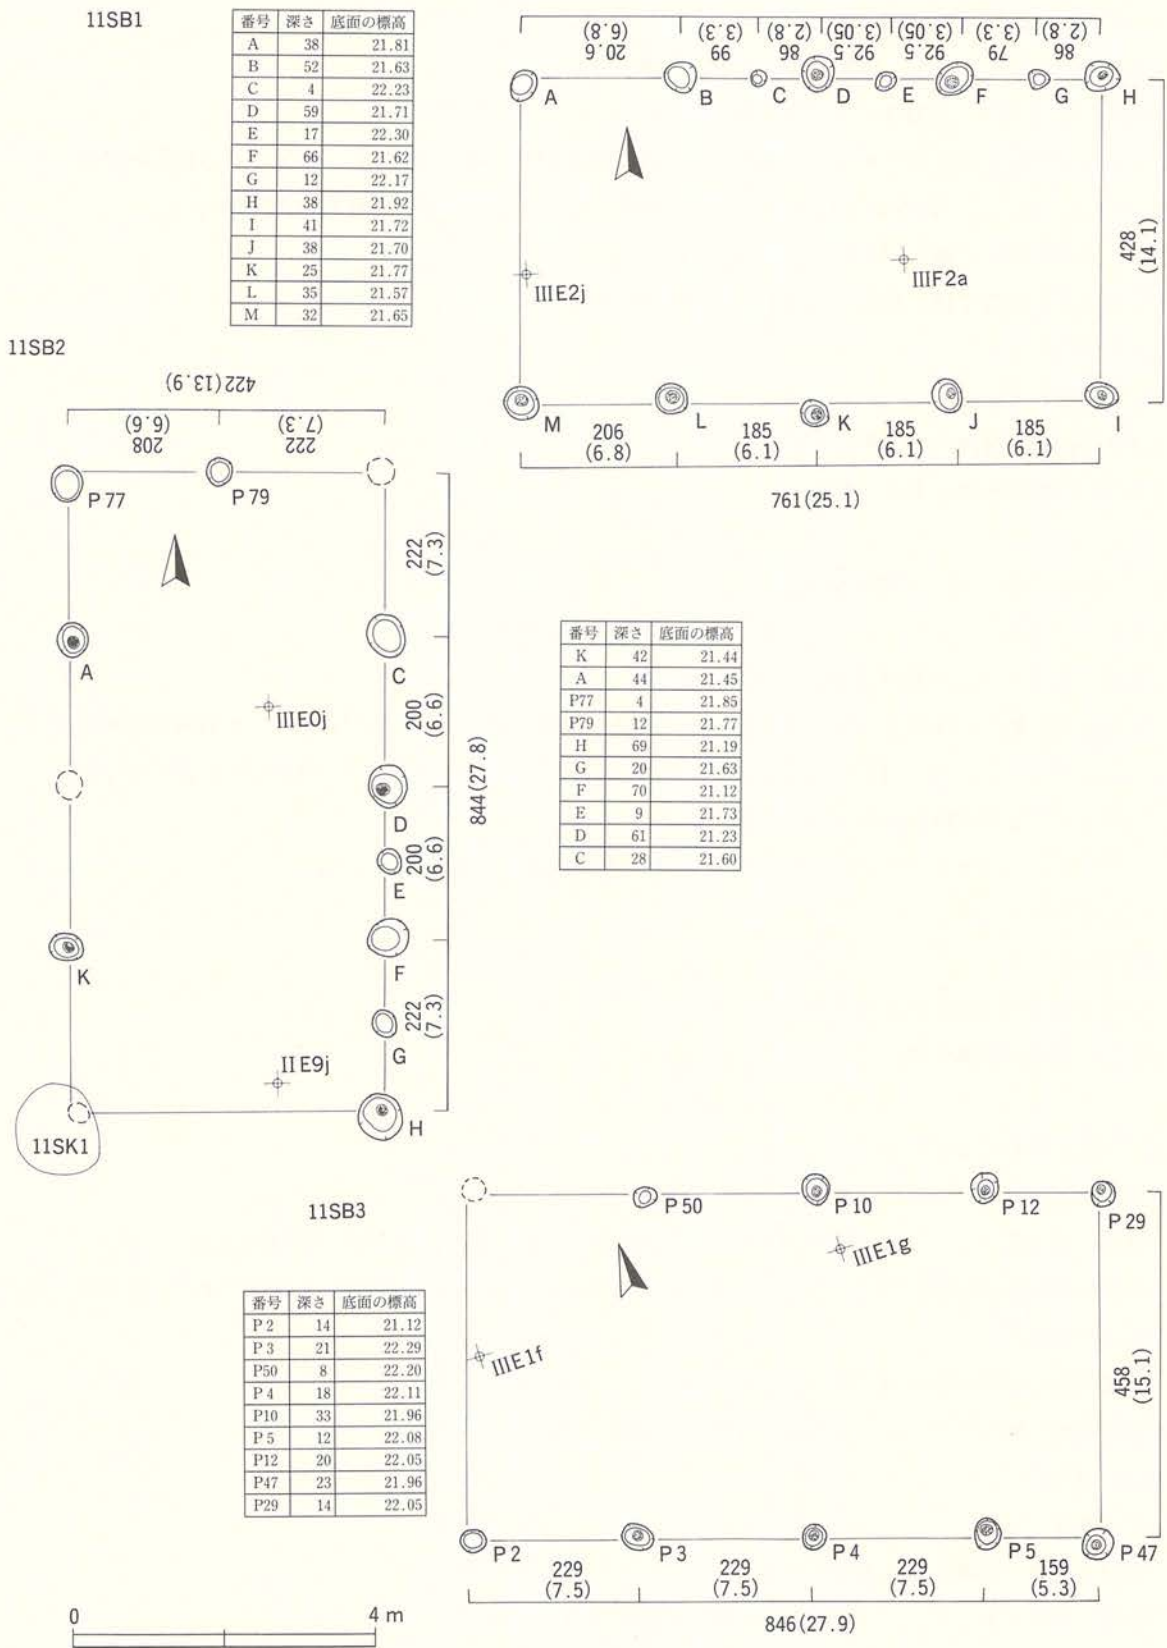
11SB1

| 番号 | 深さ | 底面の標高 |
|---|---|---|
| A | 38 | 21.81 |
| B | 52 | 21.63 |
| C | 4 | 22.23 |
| D | 59 | 21.71 |
| E | 17 | 22.30 |
| F | 66 | 21.62 |
| G | 12 | 22.17 |
| H | 38 | 21.92 |
| I | 41 | 21.72 |
| J | 38 | 21.70 |
| K | 25 | 21.77 |
| L | 35 | 21.57 |
| M | 32 | 21.65 |

20.6 (6.8) 99 (3.3) 86 (2.8) 92.5 (3.05) 92.5 (3.05) 79 (3.3) 86 (2.8)

A B C D E F G H

IIIE2j IIIF2a

428 (14.1)

M L K J I

206 (6.8) 185 (6.1) 185 (6.1) 185 (6.1)

761(25.1)

11SB2

422(13.9)

208 (6.6) 222 (7.3)

P77 P79

222 (7.3)

A C

IIIE0j

200 (6.6)

844(27.8)

D

200 (6.6)

E

F

K

222 (7.3)

G

IIE9j

H

11SK1

| 番号 | 深さ | 底面の標高 |
|---|---|---|
| K | 42 | 21.44 |
| A | 44 | 21.45 |
| P77 | 4 | 21.85 |
| P79 | 12 | 21.77 |
| H | 69 | 21.19 |
| G | 20 | 21.63 |
| F | 70 | 21.12 |
| E | 9 | 21.73 |
| D | 61 | 21.23 |
| C | 28 | 21.60 |

11SB3

P50 P10 P12 P29

IIIE1g

IIIE1f

| 番号 | 深さ | 底面の標高 |
|---|---|---|
| P2 | 14 | 21.12 |
| P3 | 21 | 22.29 |
| P50 | 8 | 22.20 |
| P4 | 18 | 22.11 |
| P10 | 33 | 21.96 |
| P5 | 12 | 22.08 |
| P12 | 20 | 22.05 |
| P47 | 23 | 21.96 |
| P29 | 14 | 22.05 |

458 (15.1)

P2 P3 P4 P5 P47

229 (7.5) 229 (7.5) 229 (7.5) 159 (5.3)

846(27.9)

0 4 m